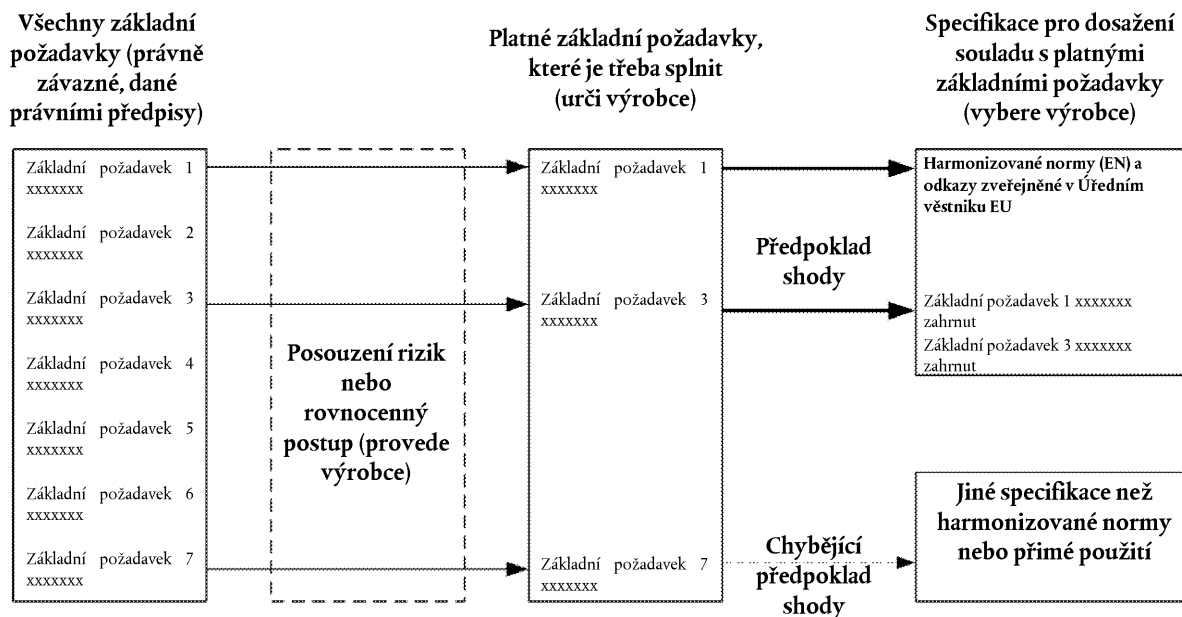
Všechny základní požadavky (právně závazné, dané právními předpisy)

Platné základní požadavky, které je třeba splnit (určí výrobce)

Specifikace pro dosažení souladu s platnými základními požadavky (vybere výrobce)

Základní požadavek 1 xxxxxxx

Základní požadavek 2 xxxxxxx

Základní požadavek 3 xxxxxxx

Základní požadavek 4 xxxxxxx

Základní požadavek 5 xxxxxxx

Základní požadavek 6 xxxxxxx

Základní požadavek 7 xxxxxxx

Posouzení rizik nebo rovnocenný postup (provede výrobce)

Základní požadavek 1 xxxxxxx

Základní požadavek 3 xxxxxxx

Základní požadavek 7 xxxxxxx

Předpoklad shody

Chybějící předpoklad shody

Harmonizované normy (EN) a odkazy zveřejněné v Úředním věstníku EU

Základní požadavek 1 xxxxxxx zahrnut

Základní požadavek 3 xxxxxxx zahrnut

Jiné specifikace než harmonizované normy nebo přímé použití